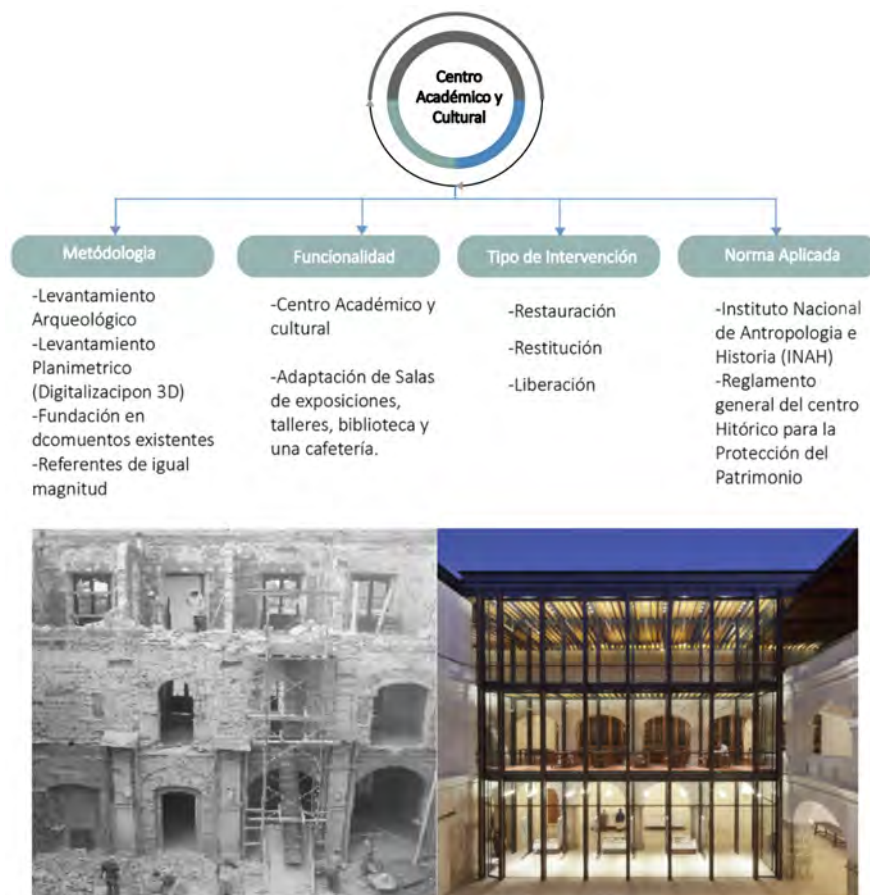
Centro Académico y Cultural

Metódologia

-Levantamiento Arqueológico
-Levantamiento Planimetrico (Digitalizacipon 3D)
-Fundación en dcomuentos existentes
-Referentes de igual magnitud

Funcionalidad

-Centro Académico y cultural

-Adaptación de Salas de exposiciones, talleres, biblioteca y una cafetería.

Tipo de Intervención

-Restauración
-Restitución
-Liberación

Norma Aplicada

-Instituto Nacional de Antropologia e Historia (INAH)
-Reglamento general del centro Hitórico para la Protección del Patrimonio